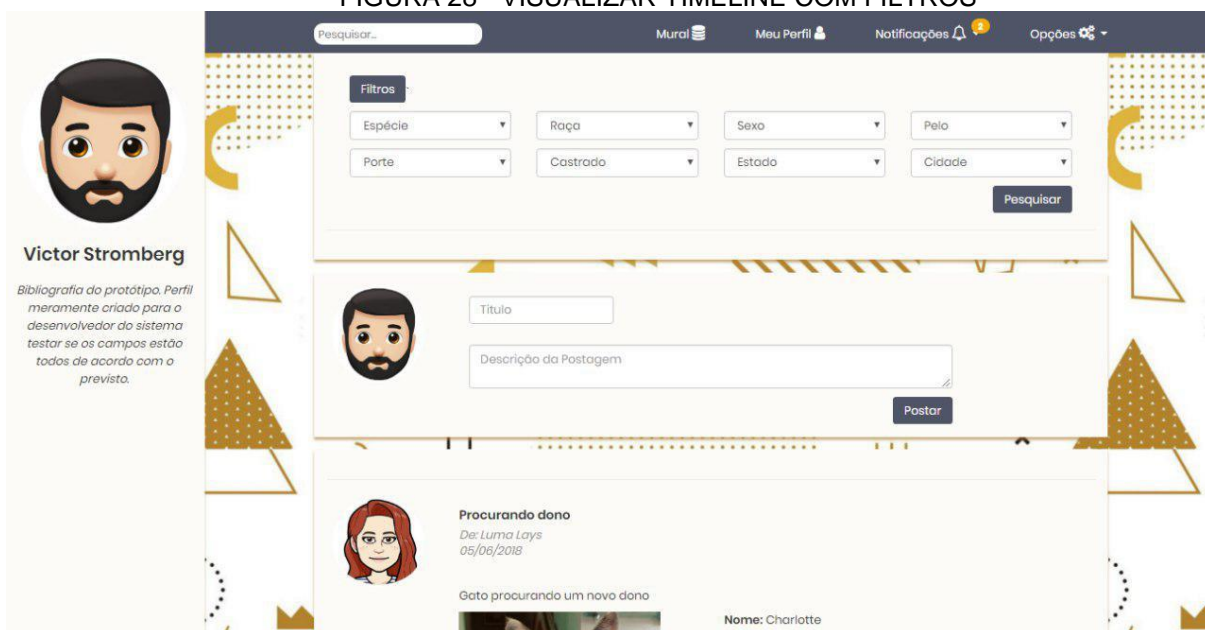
FIGURA 28 - VISUALIZAR TIMELINE COM FILTROS

Pesquisar...

Mural

Meu Perfil

Notificações 2

Opções

Filtros

Espécie

Raça

Sexo

Pelo

Porte

Castrado

Estado

Cidade

Pesquisar

Victor Stromberg

Bibliografia do protótipo. Perfil meramente criado para o desenvolvedor do sistema testar se os campos estão todos de acordo com o previsto.

Título

Descrição da Postagem

Postar

Procurando dono

De: Luma Lays
05/06/2018

Gato procurando um novo dono

Nome: Charlotte